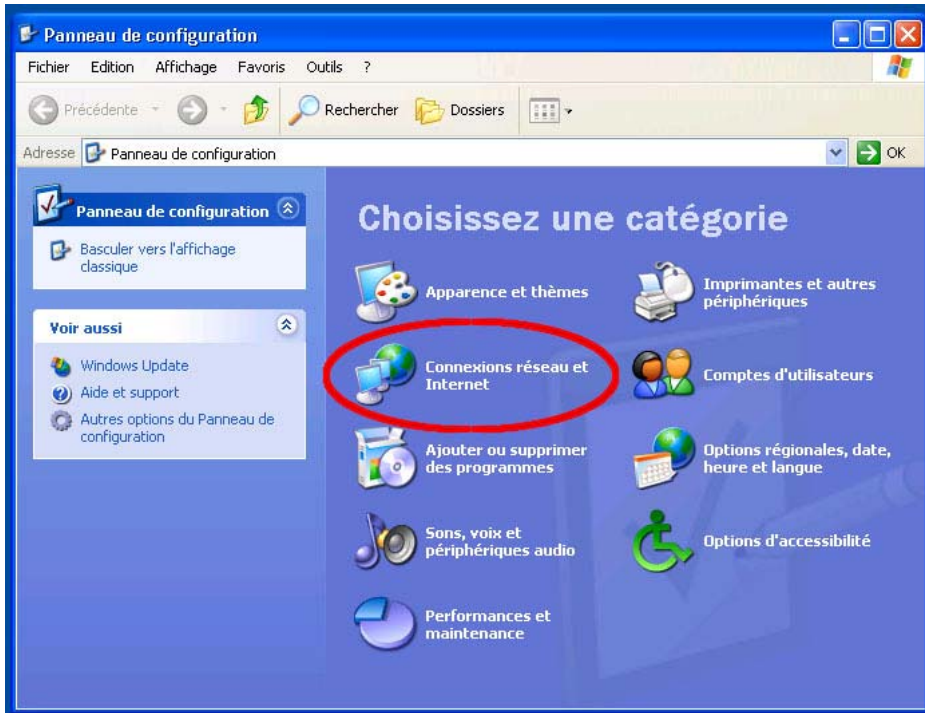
Panneau de configuration

Fichier Edition Affichage Favoris Outils ?

Précédente Rechercher Dossiers

Adresse Panneau de configuration OK

Panneau de configuration

Basculer vers l'affichage classique

Voir aussi

Windows Update

Aide et support

Autres options du Panneau de configuration

Choisissez une catégorie

Apparence et thèmes

Imprimantes et autres périphériques

Connexions réseau et Internet

Comptes d'utilisateurs

Ajouter ou supprimer des programmes

Options régionales, date, heure et langue

Sons, voix et périphériques audio

Options d'accessibilité

Performances et maintenance